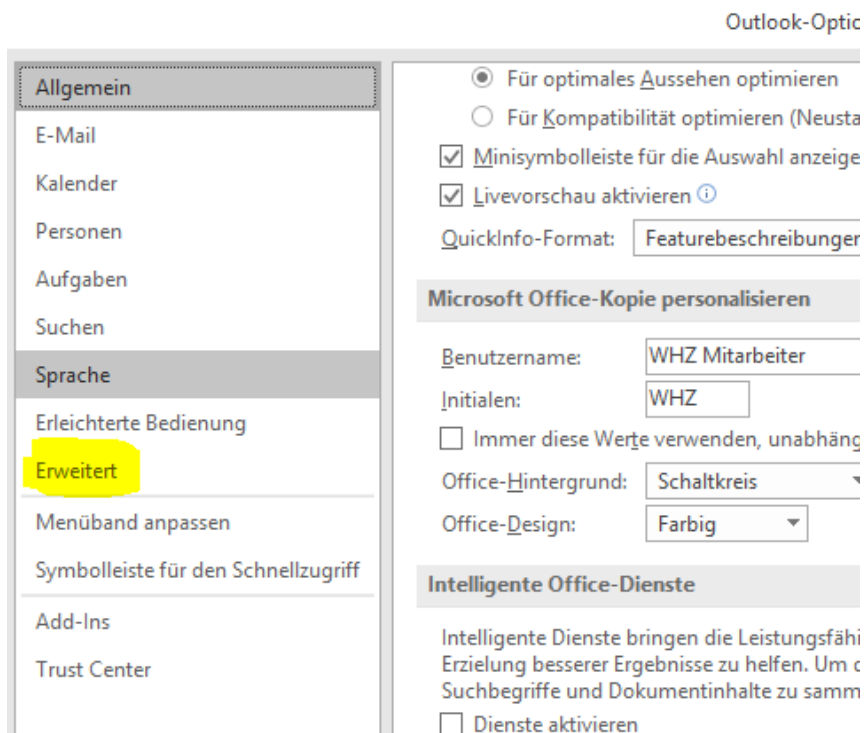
Outlook-Optic

Allgemein
E-Mail
Kalender
Personen
Aufgaben
Suchen
Sprache
Erleichterte Bedienung
Erweitert
Menüband anpassen
Symbolleiste für den Schnellzugriff
Add-Ins
Trust Center

Für optimales Aussehen optimieren
Für Kompatibilität optimieren (Neusta
Minisymbolleiste für die Auswahl anzeige
Livevorschau aktivieren
QuickInfo-Format: Featurebeschreibunger

Microsoft Office-Kopie personalisieren
Benutzername: WHZ Mitarbeiter
Initialen: WHZ
Immer diese Werte verwenden, unabhäng
Office-Hintergrund: Schaltkreis
Office-Design: Farbig

Intelligente Office-Dienste
Intelligente Dienste bringen die Leistungsfähi Erzielung besserer Ergebnisse zu helfen. Um d Suchbegriffe und Dokumentinhalte zu samm
Dienste aktivieren